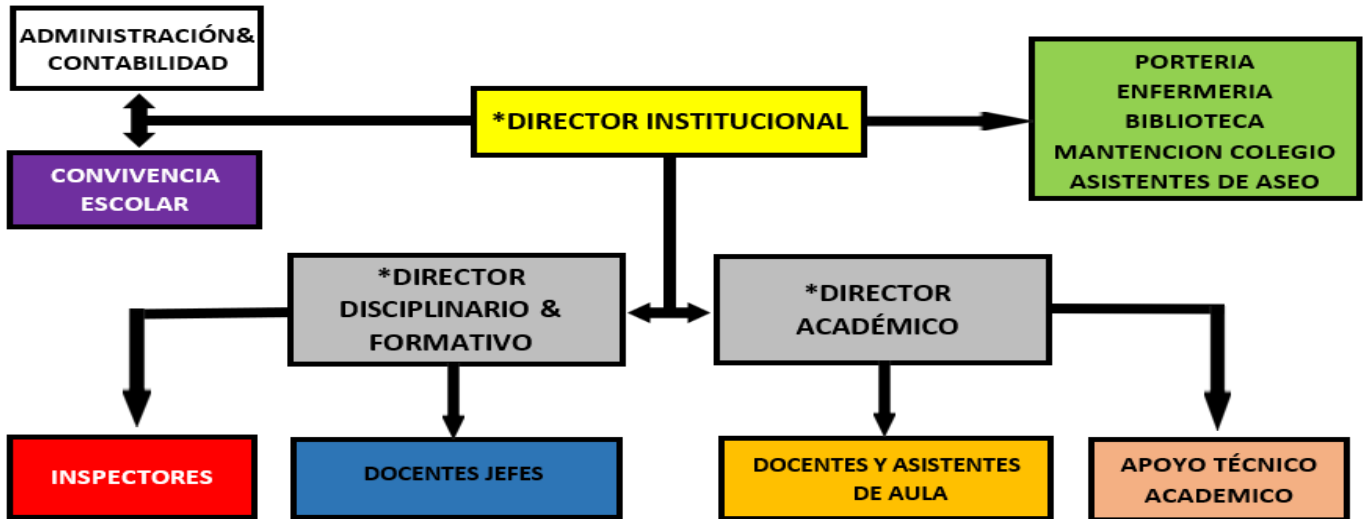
ADMINISTRACIÓN& CONTABILIDAD

CONVIVENCIA ESCOLAR

*DIRECTOR INSTITUCIONAL

PORTERIA
ENFERMERIA
BIBLIOTECA
MANTENCION COLEGIO
ASISTENTES DE ASEO

*DIRECTOR DISCIPLINARIO & FORMATIVO

*DIRECTOR ACADÉMICO

INSPECTORES

DOCENTES JEFES

DOCENTES Y ASISTENTES DE AULA

APOYO TÉCNICO ACADEMICO